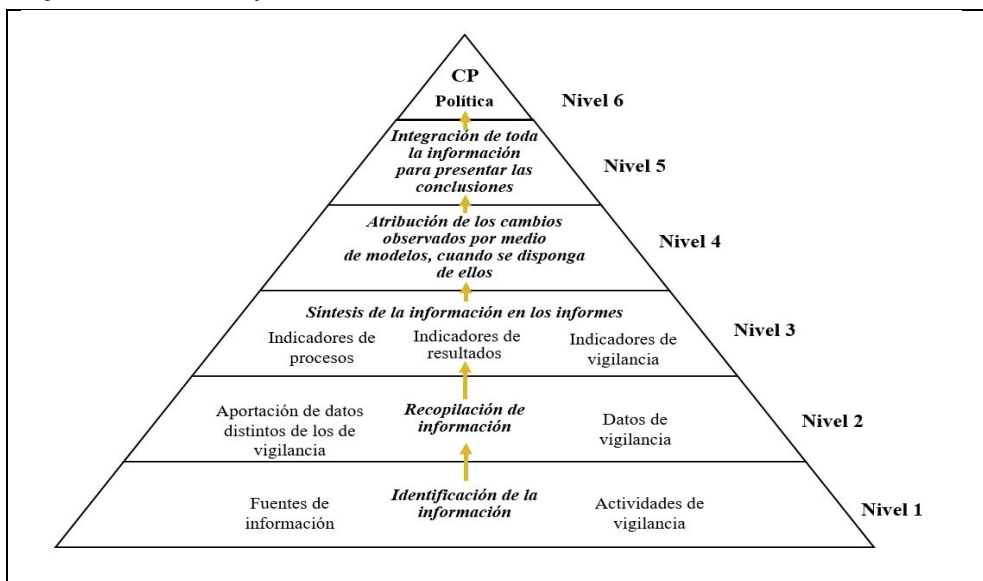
CP
Política

Nivel 6

Integración de toda la información para presentar las conclusiones

Nivel 5

Atribución de los cambios observados por medio de modelos, cuando se disponga de ellos

Nivel 4

Síntesis de la información en los informes

Indicadores de procesos

Indicadores de resultados

Indicadores de vigilancia

Nivel 3

Aportación de datos distintos de los de vigilancia

Recopilación de información

Datos de vigilancia

Nivel 2

Fuentes de información

Identificación de la información

Actividades de vigilancia

Nivel 1